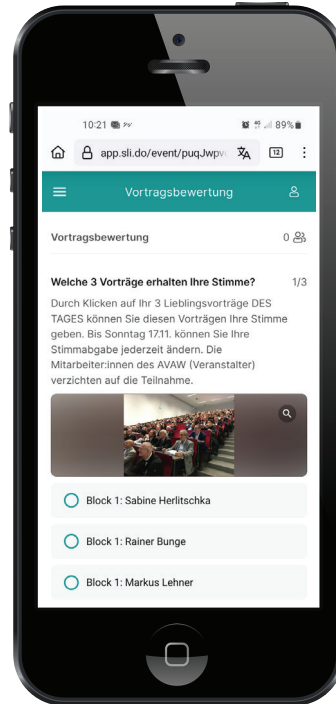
10:21 89%

app.sli.do/event/puqJwpv 12

Vortragsbewertung

Vortragsbewertung 0

Welche 3 Vorträge erhalten Ihre Stimme? 1/3

Durch Klicken auf Ihr 3 Lieblingsvorträge DES TAGES können Sie diesen Vorträgen Ihre Stimme geben. Bis Sonntag 17.11. können Sie Ihre Stimmabgabe jederzeit ändern. Die Mitarbeiter:innen des AVAW (Veranstalter) verzichten auf die Teilnahme.

Block 1: Sabine Herlitschka

Block 1: Rainer Bunge

Block 1: Markus Lehner